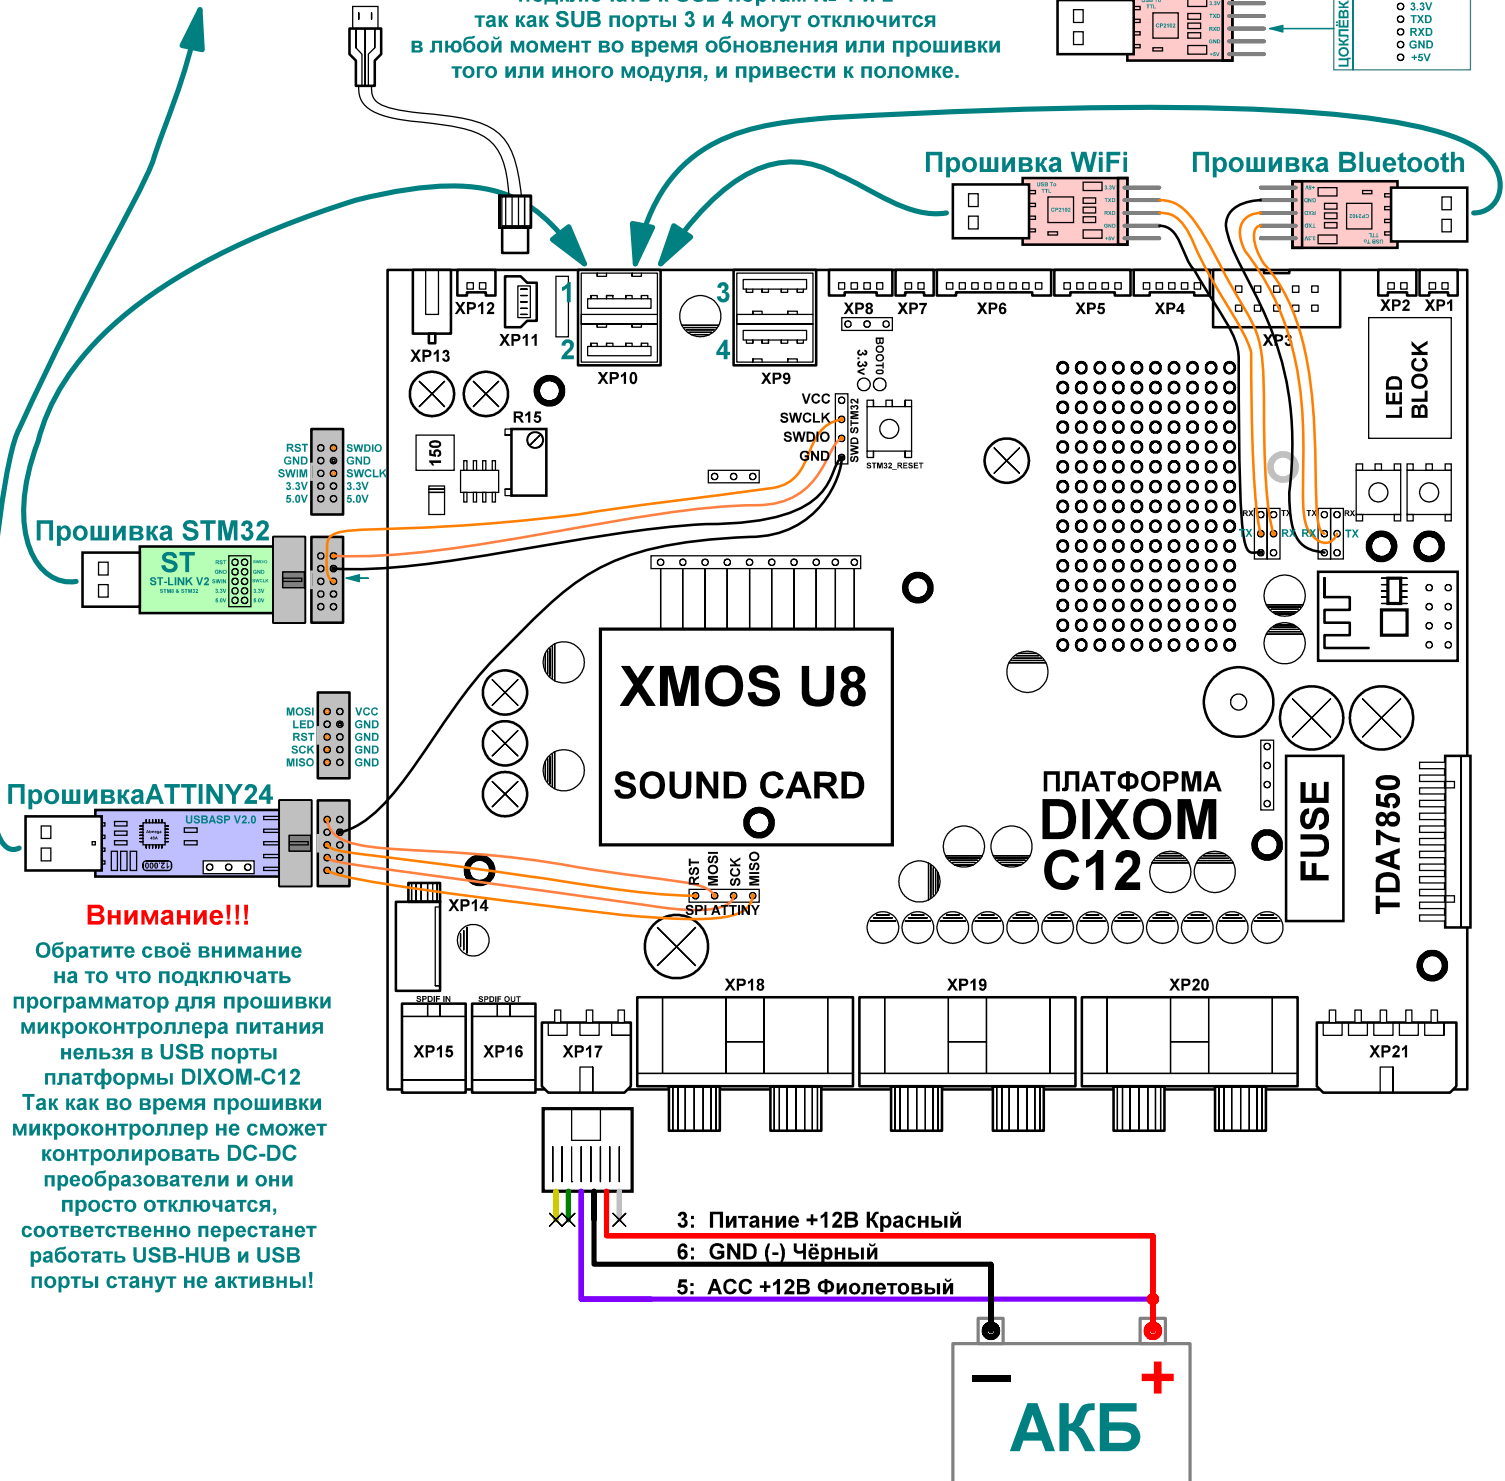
так как SUB порты 3 и 4 могут отключится в любой момент во время обновления или прошивки того или иного модуля, и привести к поломке.

3.3V
TXD
RXD
GND
+5V
ЦОКЛЁВК

Прошивка WiFi
Прошивка Bluetooth

XP12
XP11
1
2
XP10
3
4
XP9
XP8
XP7
XP6
XP5
XP4
XP3
XP2
XP1
XP13
R15
150
BOOT0
3.3v
VCC
SWCLK
SWDIO
GND
SWD STM32
STM32_RESET
LED BLOCK

RST
GND
SWIM
3.3V
5.0V
SWDIO
GND
SWCLK
3.3V
5.0V

Прошивка STM32
ST
ST-LINK V2

RX
TX
RX
TX
TX
RX
TX
RX

XMOS U8
SOUND CARD

MOSI
LED
RST
SCK
MISO
VCC
GND
GND
GND
GND

ПрошивкаATTINY24
USBASP V2.0

ПЛАТФОРМА
DIXOM
C12
FUSE
TDA7850

RST
MOSI
SCK
MISO
SPI ATTINY
XP14

Внимание!!!
Обратите своё внимание на то что подключать программатор для прошивки микроконтроллера питания нельзя в USB порты платформы DIXOM-C12 Так как во время прошивки микроконтроллер не сможет контролировать DC-DC преобразователи и они просто отключатся, соответственно перестанет работать USB-HUB и USB порты станут не активны!

SPDIF IN
SPDIF OUT
XP15
XP16
XP17
XP18
XP19
XP20
XP21

3: Питание +12В Красный
6: GND (-) Чёрный
5: ACC +12В Фиолетовый

−
+
АКБ